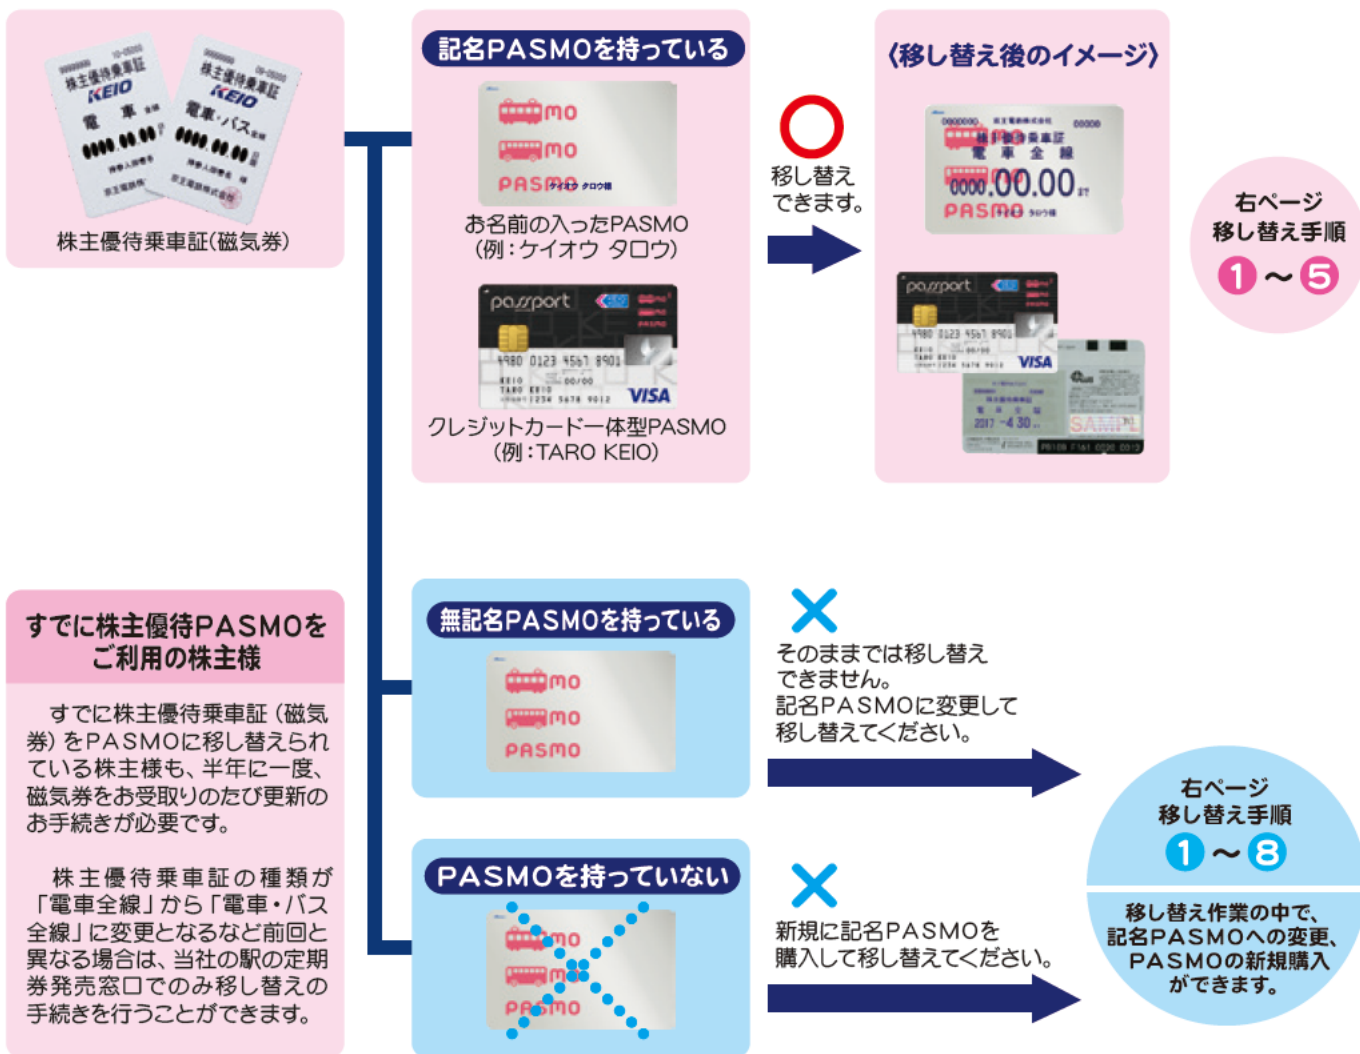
株主優待乗車証
KEIO
電車
株主優待乗車証
KEIO
電車・バス

株主優待乗車証(磁気券)

記名PASMOを持っている

mo
mo
PASMO ケイオウ タロウ様

お名前の入ったPASMO
(例:ケイオウ タロウ)

passport
4980 0123 4567 8901
KEIO
TARO KEIO
VISA

クレジットカード一体型PASMO
(例:TARO KEIO)

○
移し替えできます。

〈移し替え後のイメージ〉

株主優待乗車証
電車全線
0000.00.00
PASMO

passport
4980 0123 4567 8901
VISA
2017 -4 30
SAMPLE

右ページ
移し替え手順
❶～❺

すでに株主優待PASMOをご利用の株主様

すでに株主優待乗車証(磁気券)をPASMOに移し替えられている株主様も、半年に一度、磁気券をお受取りのたび更新のお手続きが必要です。

株主優待乗車証の種類が「電車全線」から「電車・バス全線」に変更となるなど前回と異なる場合は、当社の駅の定期券発売窓口でのみ移し替えの手続きを行うことができます。

無記名PASMOを持っている

mo
mo
PASMO

×
そのままでは移し替えできません。
記名PASMOに変更して移し替えてください。

右ページ
移し替え手順
❶～❽

移し替え作業の中で、記名PASMOへの変更、PASMOの新規購入ができます。

PASMOを持っていない

mo
mo
PASMO

×
新規に記名PASMOを購入して移し替えてください。